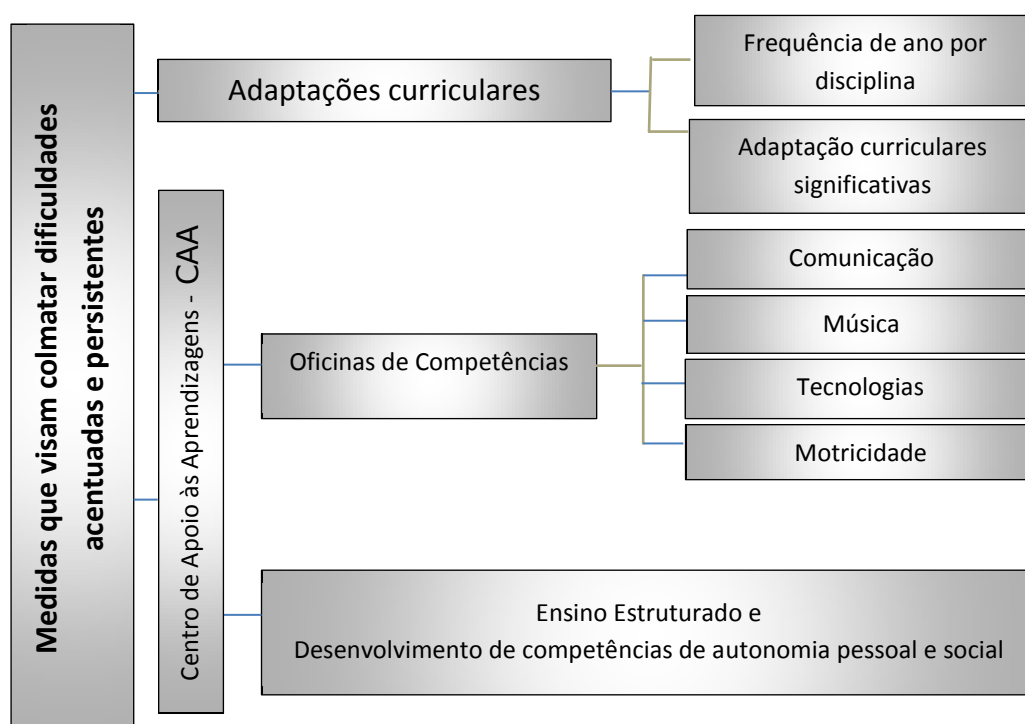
Medidas que visam colmatar dificuldades acentuadas e persistentes

Adaptações curriculares

Frequência de ano por disciplina

Adaptação curriculares significativas

Centro de Apoio às Aprendizagens - CAA

Oficinas de Competências

Comunicação

Música

Tecnologias

Motricidade

Ensino Estruturado e
Desenvolvimento de competências de autonomia pessoal e social